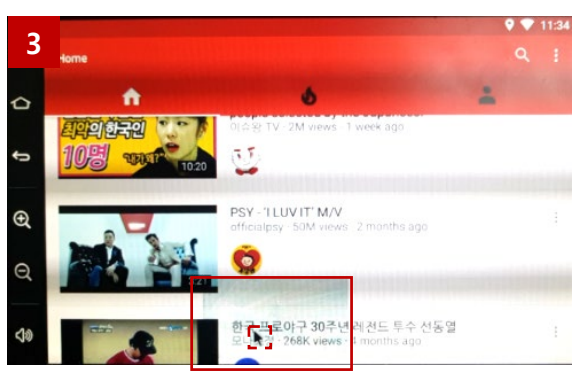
3

11:34

Home

최악의 한국인 10명

10:20

people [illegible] by the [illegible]

이슈왕 TV · 2M views · 1 week ago

PSY - 'I LUV IT' M/V

officialpsy · 50M views · 2 months ago

한국 프로야구 30주년 레전드 투수 선동열

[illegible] · 268K views · 4 months ago